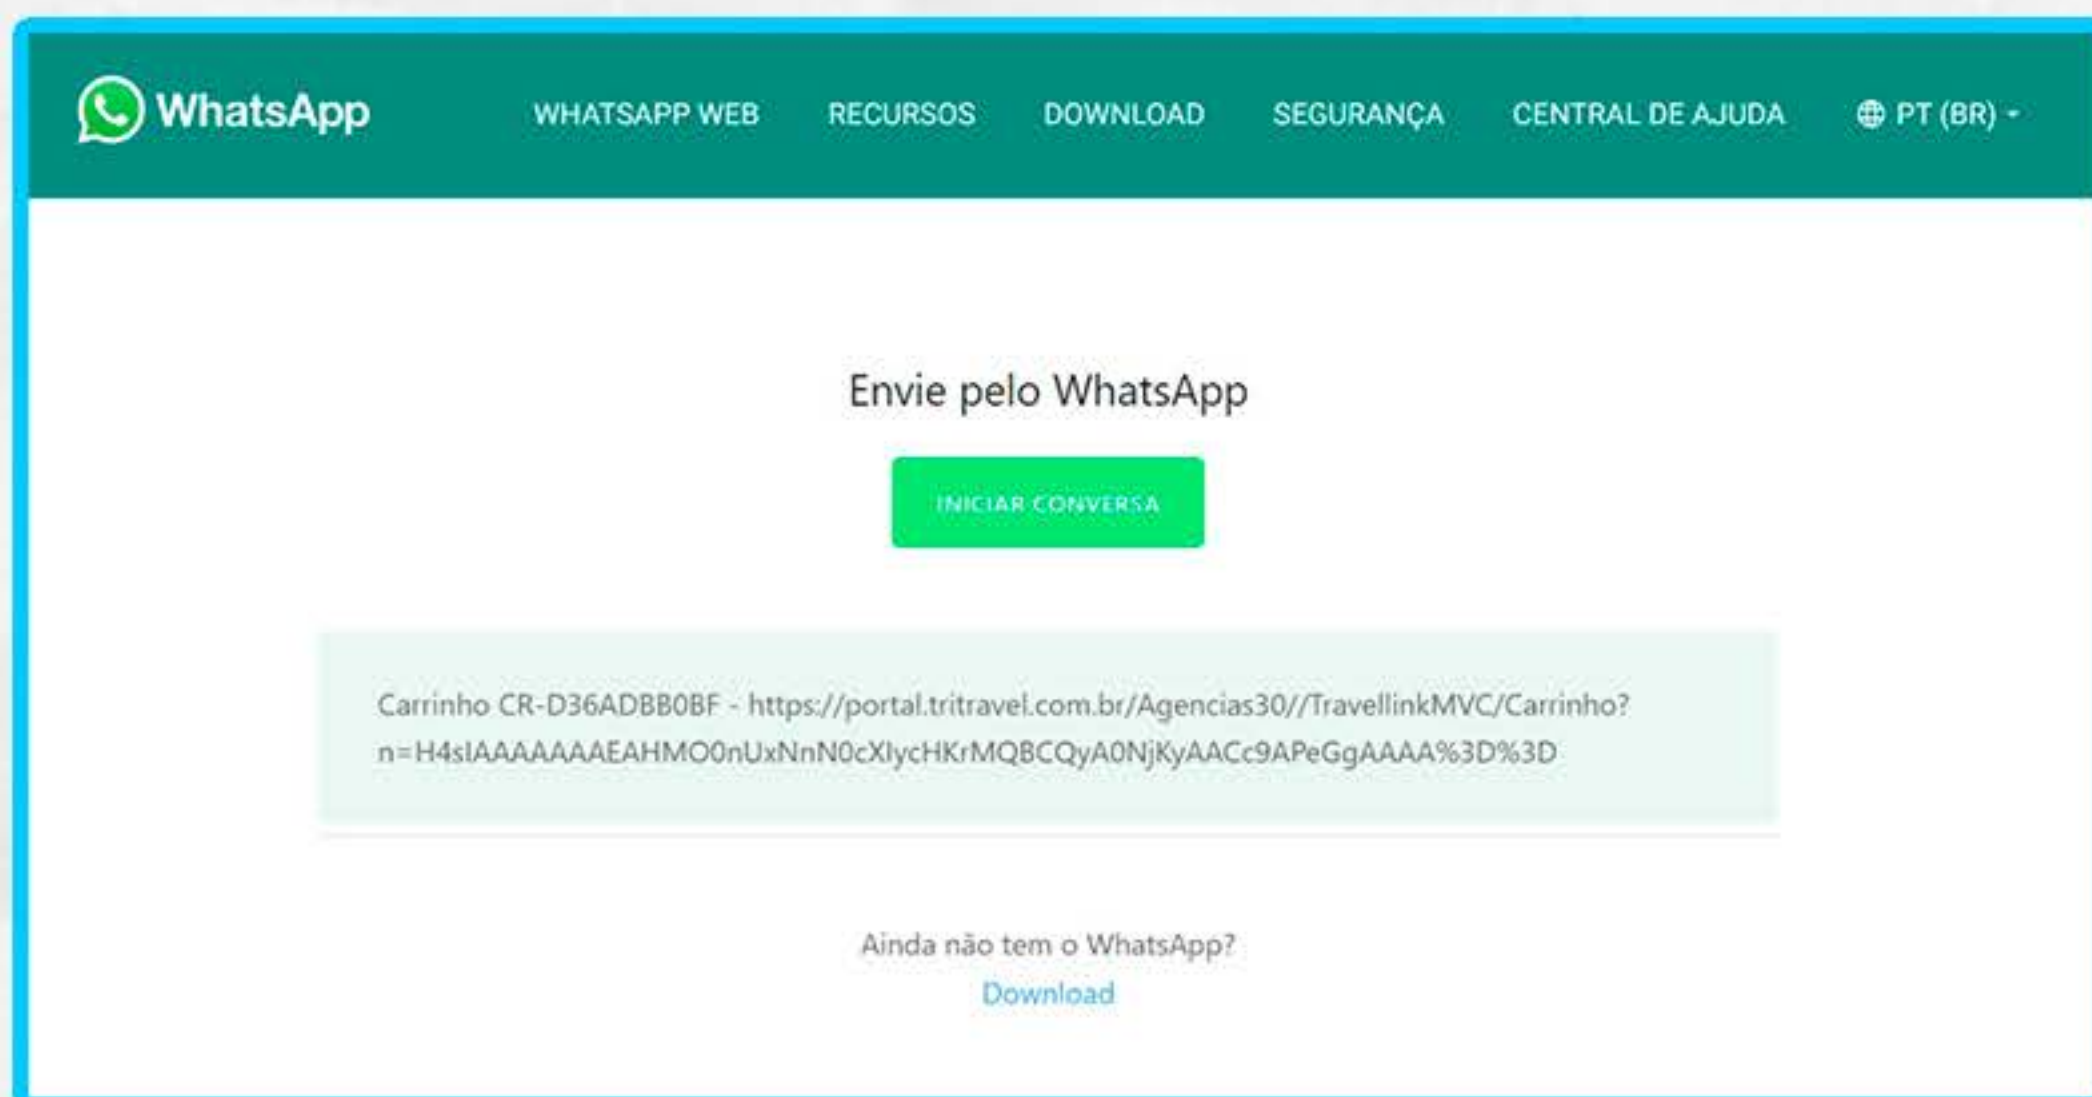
WhatsApp

WHATSAPP WEB RECURSOS DOWNLOAD SEGURANÇA CENTRAL DE AJUDA PT (BR)

Envie pelo WhatsApp

INICIAR CONVERSA

Carrinho CR-D36ADBB0BF - https://portal.tritravel.com.br/Agencias30//TravellinkMVC/Carrinho?n=H4sIAAAAAAAEAHMO0nUxNnN0cXlycHKrMQBCQyA0NjKyAACc9APeGgAAAA%3D%3D

Ainda não tem o WhatsApp?
Download